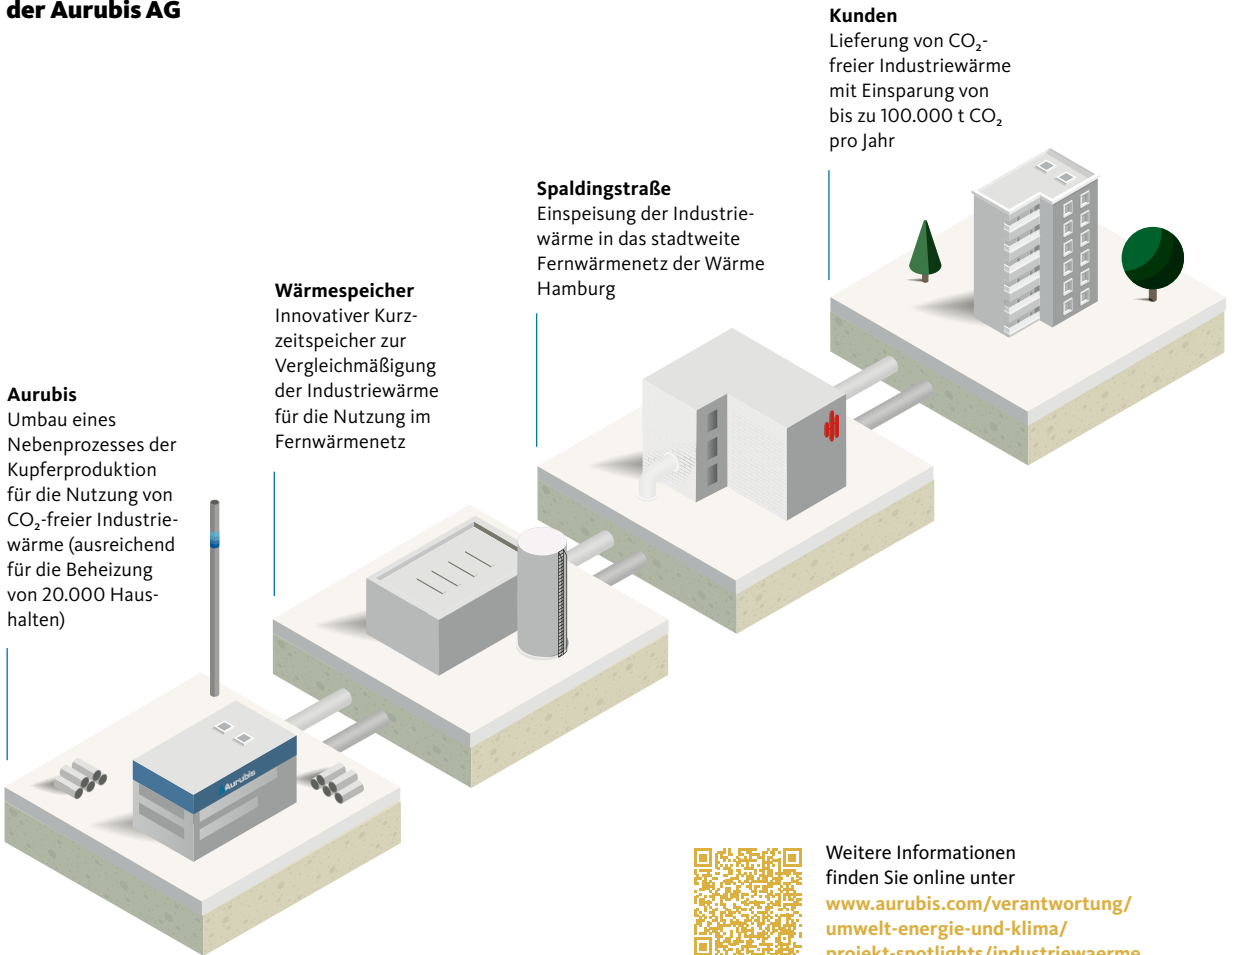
der Aurubis AG

Kunden
Lieferung von $CO_2$-freier Industriewärme mit Einsparung von bis zu 100.000 t $CO_2$ pro Jahr

Spaldingstraße
Einspeisung der Industriewärme in das stadtweite Fernwärmenetz der Wärme Hamburg

Wärmespeicher
Innovativer Kurzzeitspeicher zur Vergleichmäßigung der Industriewärme für die Nutzung im Fernwärmenetz

Aurubis
Umbau eines Nebenprozesses der Kupferproduktion für die Nutzung von $CO_2$-freier Industriewärme (ausreichend für die Beheizung von 20.000 Haushalten)

Aurubis

Weitere Informationen finden Sie online unter www.aurubis.com/verantwortung/umwelt-energie-und-klima/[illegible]